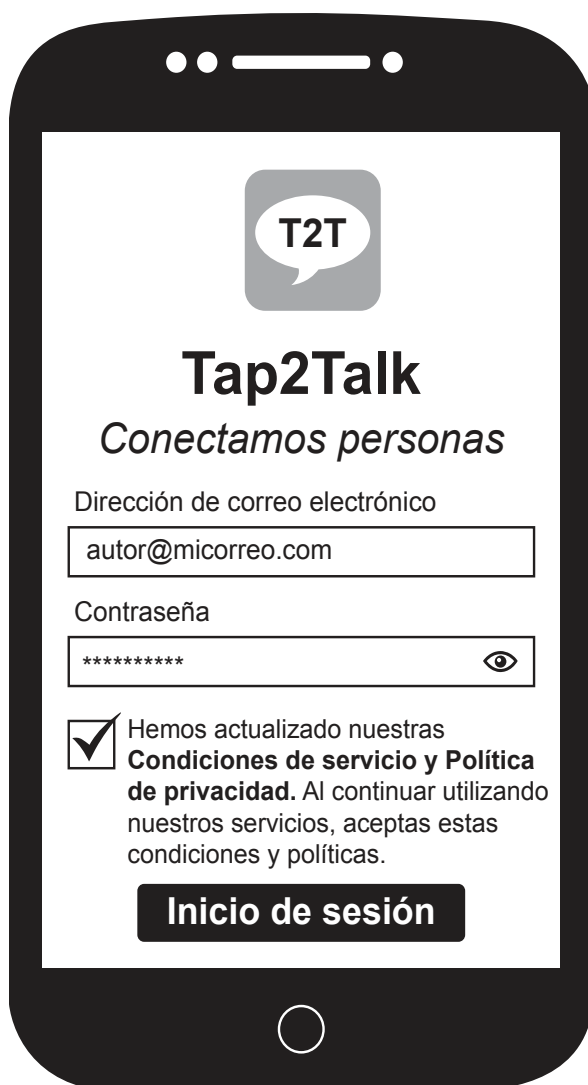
T2T

Tap2Talk

Conectamos personas

Dirección de correo electrónico

autor@micorreo.com

Contraseña

**********

Hemos actualizado nuestras **Condiciones de servicio y Política de privacidad.** Al continuar utilizando nuestros servicios, aceptas estas condiciones y políticas.

Inicio de sesión